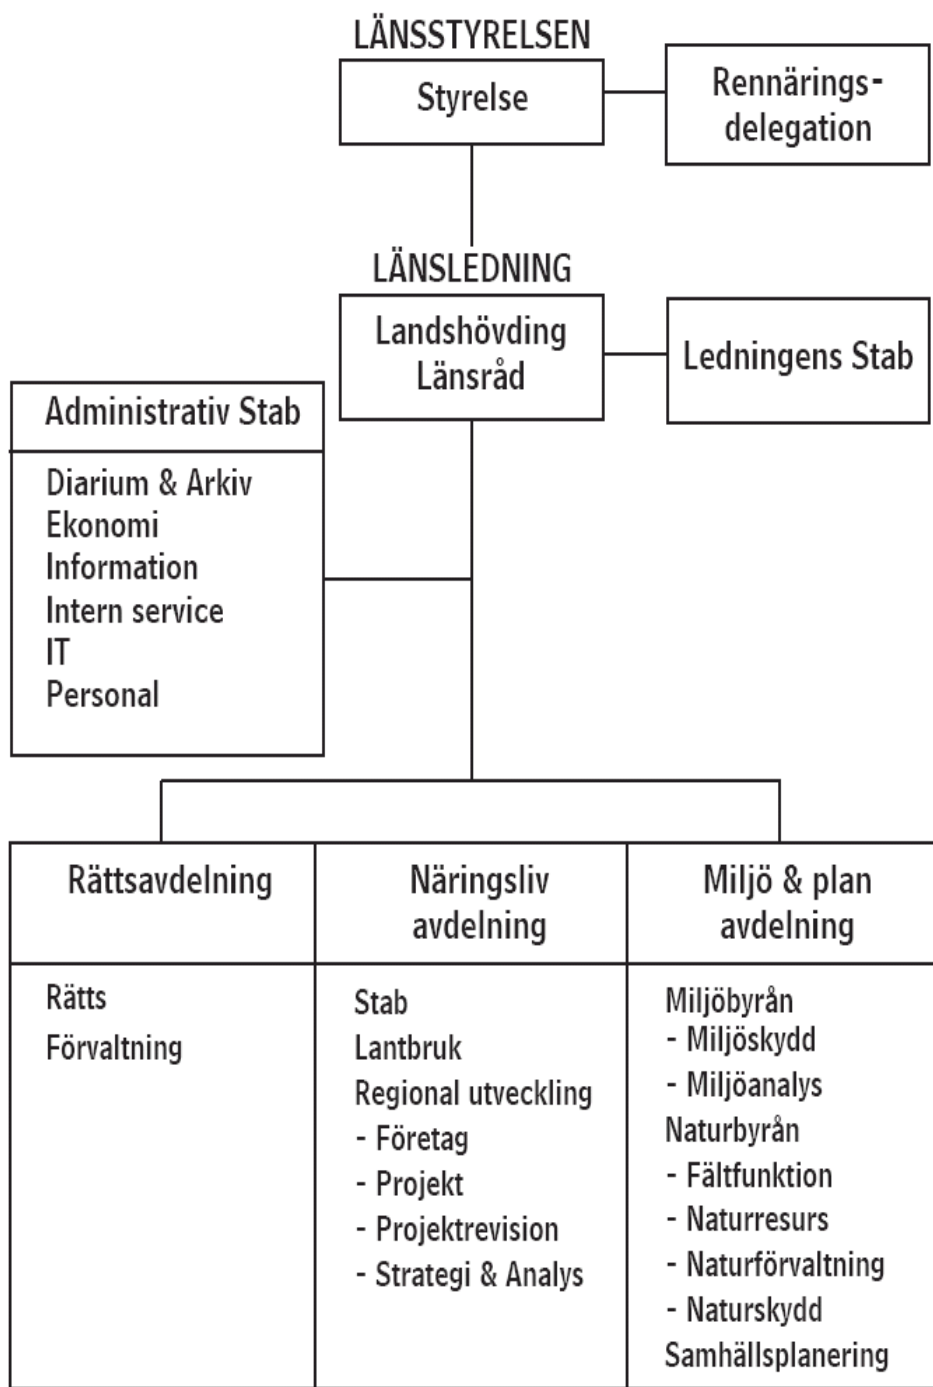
LÄNSSTYRELSEN

Styrelse

Rennärings-delegation

LÄNSLEDNING

Landshövding
Länsråd

Ledningens Stab

Administrativ Stab

Diarium & Arkiv
Ekonomi
Information
Intern service
IT
Personal

| Rättsavdelning | Näringsliv avdelning | Miljö & plan avdelning |
|---|---|---|
| Rätts<br>Förvaltning | Stab<br>Lantbruk<br>Regional utveckling<br>- Företag<br>- Projekt<br>- Projektrevision<br>- Strategi & Analys | Miljöbyrån<br>- Miljöskydd<br>- Miljöanalys<br>Naturbyrån<br>- Fältfunktion<br>- Naturresurs<br>- Naturförvaltning<br>- Naturskydd<br>Samhällsplanering |